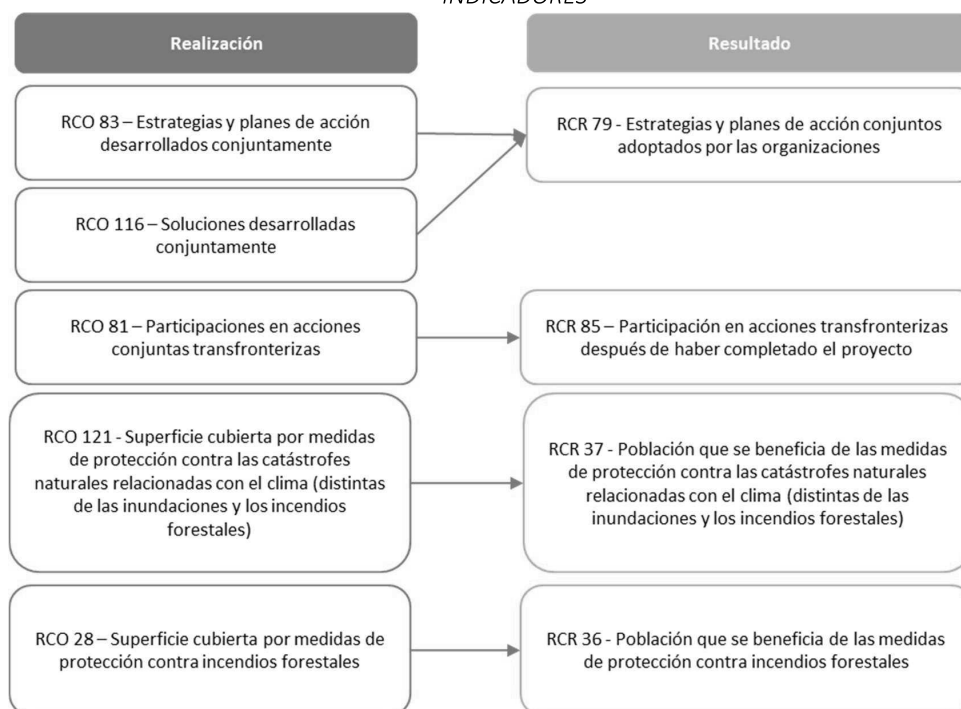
INDICADORES

Realización

Resultado

RCO 83 – Estrategias y planes de acción desarrollados conjuntamente

RCR 79 - Estrategias y planes de acción conjuntos adoptados por las organizaciones

RCO 116 – Soluciones desarrolladas conjuntamente

RCO 81 – Participaciones en acciones conjuntas transfronterizas

RCR 85 – Participación en acciones transfronterizas después de haber completado el proyecto

RCO 121 - Superficie cubierta por medidas de protección contra las catástrofes naturales relacionadas con el clima (distintas de las inundaciones y los incendios forestales)

RCR 37 - Población que se beneficia de las medidas de protección contra las catástrofes naturales relacionadas con el clima (distintas de las inundaciones y los incendios forestales)

RCO 28 – Superficie cubierta por medidas de protección contra incendios forestales

RCR 36 - Población que se beneficia de las medidas de protección contra incendios forestales